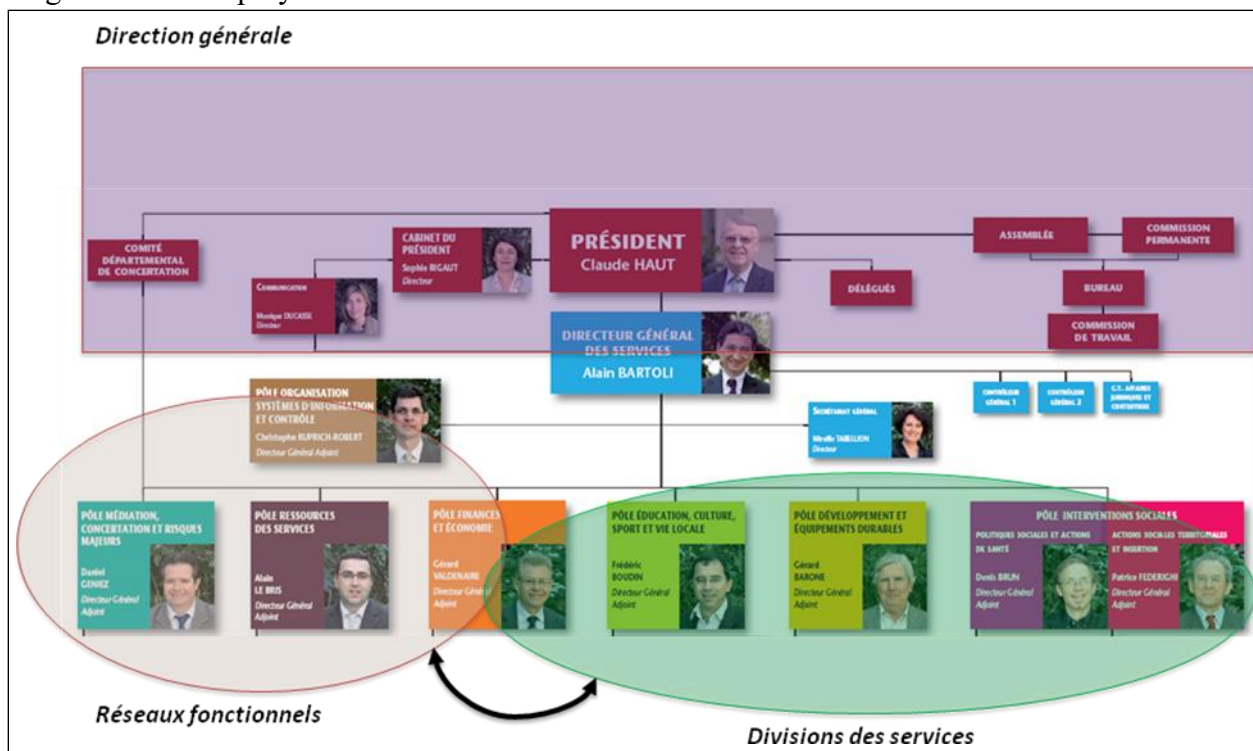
Direction générale

COMITÉ DÉPARTEMENTAL DE CONCERTATION

CABINET DU PRÉSIDENT
Sophie RIGAUT
Directeur

PRÉSIDENT
Claude HAUT

ASSEMBLÉE

COMMISSION PERMANENTE

Communication
Monique DUCASSE
Directeur

DÉLÉGUÉS

BUREAU

COMMISSION DE TRAVAIL

DIRECTEUR GÉNÉRAL DES SERVICES
Alain BARTOLI

CONTRÔLEUR GÉNÉRAL 1

CONTRÔLEUR GÉNÉRAL 2

C.T. AFFAIRES JURIDIQUES ET CONTENTIEUX

PÔLE ORGANISATION SYSTÈMES D'INFORMATION ET CONTRÔLE
Christophe RUPRICH-ROBERT
Directeur Général Adjoint

Secrétariat général
Mireille TABELLION
Directeur

PÔLE MÉDIATION, CONCERTATION ET RISQUES MAJEURS
Daniel GENIEZ
Directeur Général Adjoint

PÔLE RESSOURCES DES SERVICES
Alain LE BRIS
Directeur Général Adjoint

PÔLE FINANCES ET ÉCONOMIE
Gérard VALDENAIRE
Directeur Général Adjoint

PÔLE ÉDUCATION, CULTURE, SPORT ET VIE LOCALE
Frédéric BOUDIN
Directeur Général Adjoint

PÔLE DÉVELOPPEMENT ET ÉQUIPEMENTS DURABLES
Gérard BARONE
Directeur Général Adjoint

PÔLE INTERVENTIONS SOCIALES
POLITIQUES SOCIALES ET ACTIONS DE SANTÉ
Denis BRUN
Directeur Général Adjoint

ACTIONS SOCIALES TERRITORIALES ET INSERTION
Patrice FEDERIGHI
Directeur Général Adjoint

Réseaux fonctionnels

Divisions des services